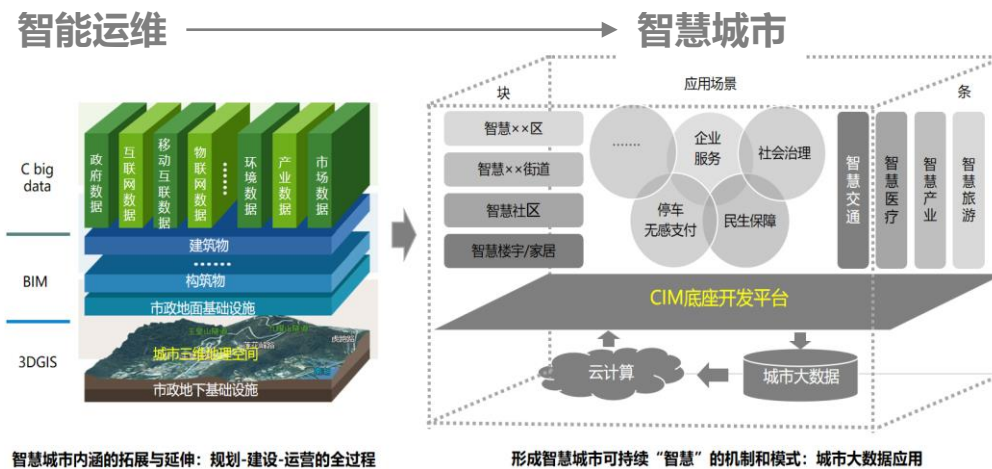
智能运维 智慧城市

C big data

BIM

3DGIS

政府数据 互联网数据 移动互联数据 物联网数据 …… 环境数据 产业数据 市场数据

建筑物

……

构筑物

市政地面基础设施

城市三维地理空间

市政地下基础设施

智慧城市内涵的拓展与延伸：规划-建设-运营的全过程

块

应用场景

条

智慧××区

智慧××街道

智慧社区

智慧楼宇/家居

……

企业服务

社会治理

停车无感支付

民生保障

智慧交通

智慧医疗

智慧产业

智慧旅游

CIM底座开发平台

云计算

城市大数据

形成智慧城市可持续“智慧”的机制和模式：城市大数据应用